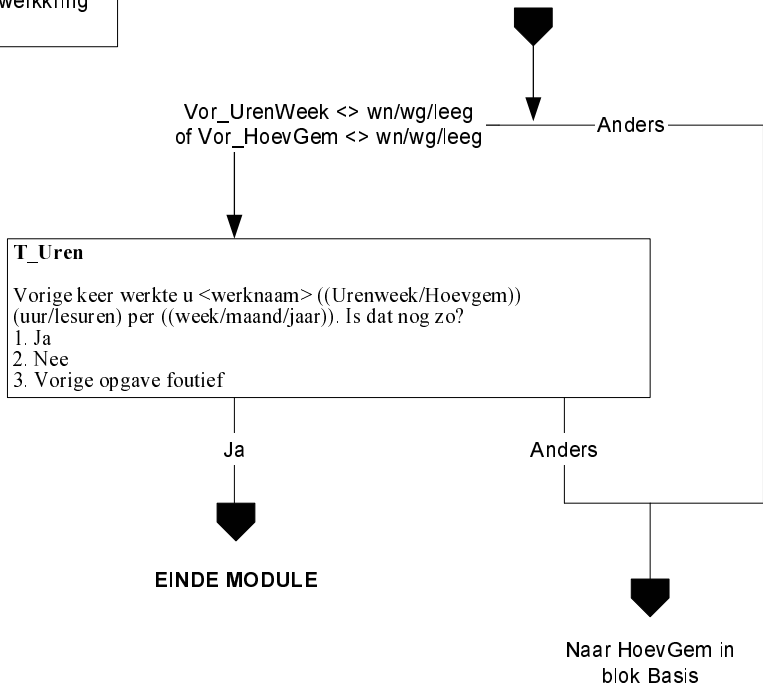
werkkring

Vor_UrenWeek <> wn/wg/leeg of Vor_HoevGem <> wn/wg/leeg

Anders

**T_Uren**

Vorige keer werkte u <werknaam> ((Urenweek/Hoevgem)) (uur/lesuren) per ((week/maand/jaar)). Is dat nog zo?
1. Ja
2. Nee
3. Vorige opgave foutief

Ja

Anders

EINDE MODULE

Naar HoevGem in blok Basis